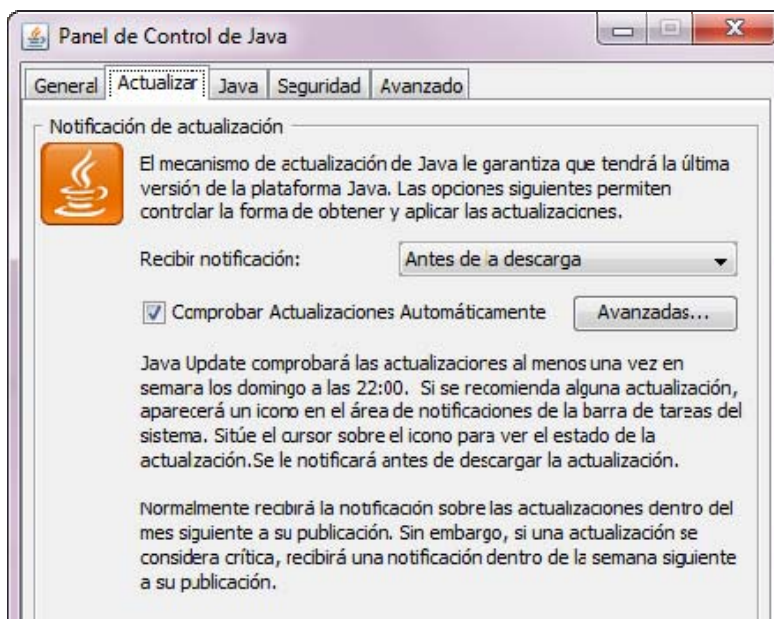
Panel de Control de Java

General | Actualizar | Java | Seguridad | Avanzado

Notificación de actualización

El mecanismo de actualización de Java le garantiza que tendrá la última versión de la plataforma Java. Las opciones siguientes permiten controlar la forma de obtener y aplicar las actualizaciones.

Recibir notificación: Antes de la descarga

Comprobar Actualizaciones Automáticamente

Avanzadas...

Java Update comprobará las actualizaciones al menos una vez en semana los domingo a las 22:00. Si se recomienda alguna actualización, aparecerá un icono en el área de notificaciones de la barra de tareas del sistema. Sitúe el cursor sobre el icono para ver el estado de la actualización.Se le notificará antes de descargar la actualización.

Normalmente recibirá la notificación sobre las actualizaciones dentro del mes siguiente a su publicación. Sin embargo, si una actualización se considera crítica, recibirá una notificación dentro de la semana siguiente a su publicación.